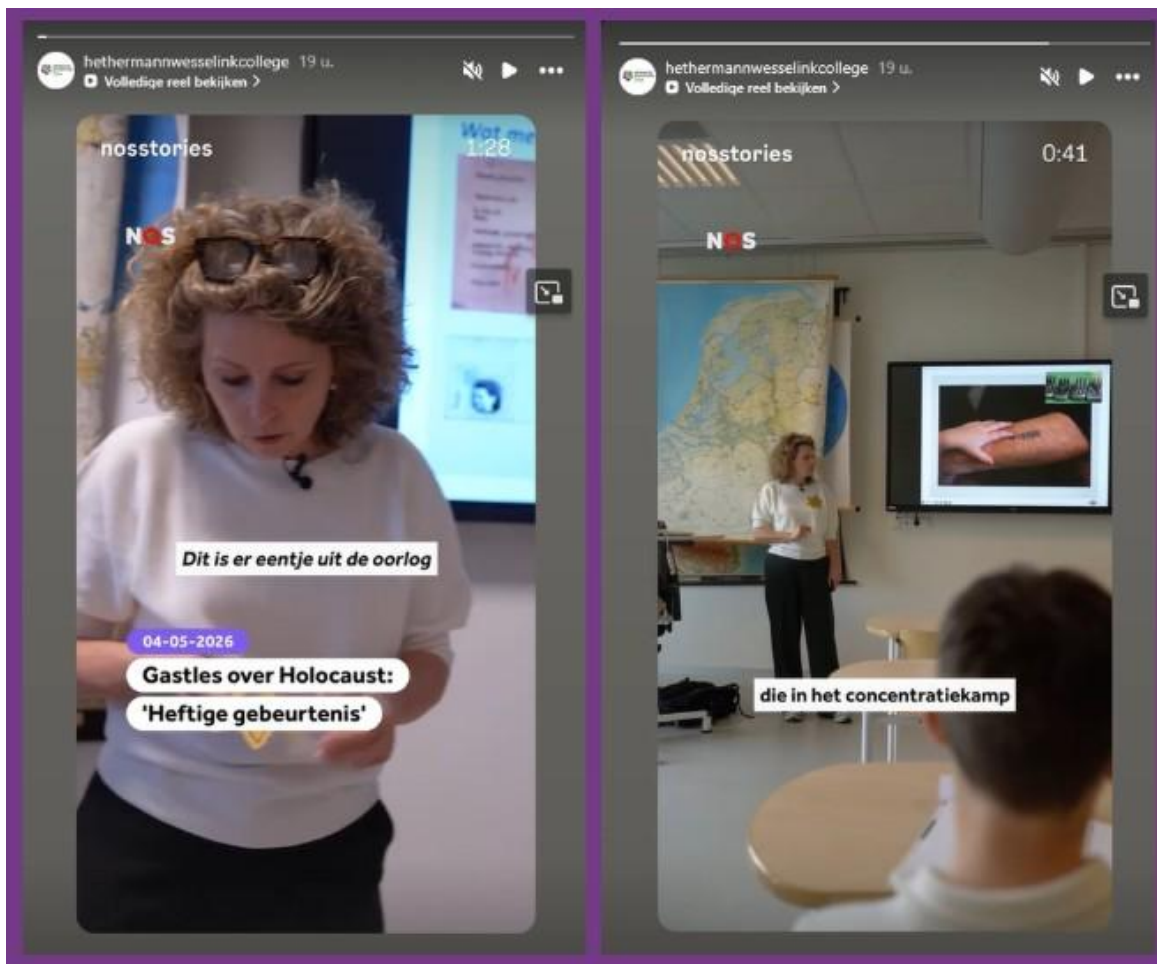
hethermannwesselinkcollege 19 u.
Volledige reel bekijken >

nosstories 1:28

NOS

Wat me

Dit is er eentje uit de oorlog

04-05-2026

Gastles over Holocaust:

'Heftige gebeurtenis'

hethermannwesselinkcollege 19 u.
Volledige reel bekijken >

nosstories 0:41

NOS

die in het concentratiekamp